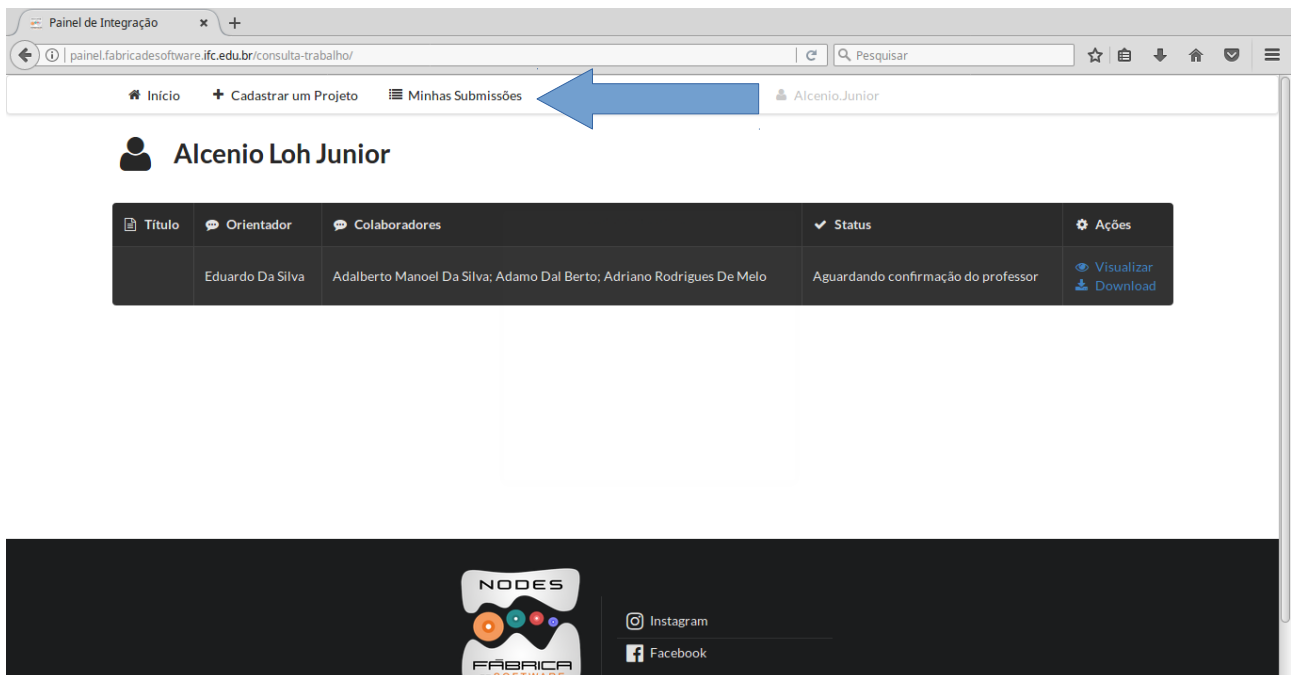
Painel de Integração ×  +

painel.fabricadesoftware.ifc.edu.br/consulta-trabalho/

Pesquisar

Início  Cadastrar um Projeto  Minhas Submissões  Alcenio.Junior

Alcenio Loh Junior

| Título | Orientador | Colaboradores | Status | Ações |
|---|---|---|---|---|
|  | Eduardo Da Silva | Adalberto Manoel Da Silva; Adamo Dal Berto; Adriano Rodrigues De Melo | Aguardando confirmação do professor | Visualizar Download |

NODES
FÁBRICA
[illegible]

Instagram
Facebook